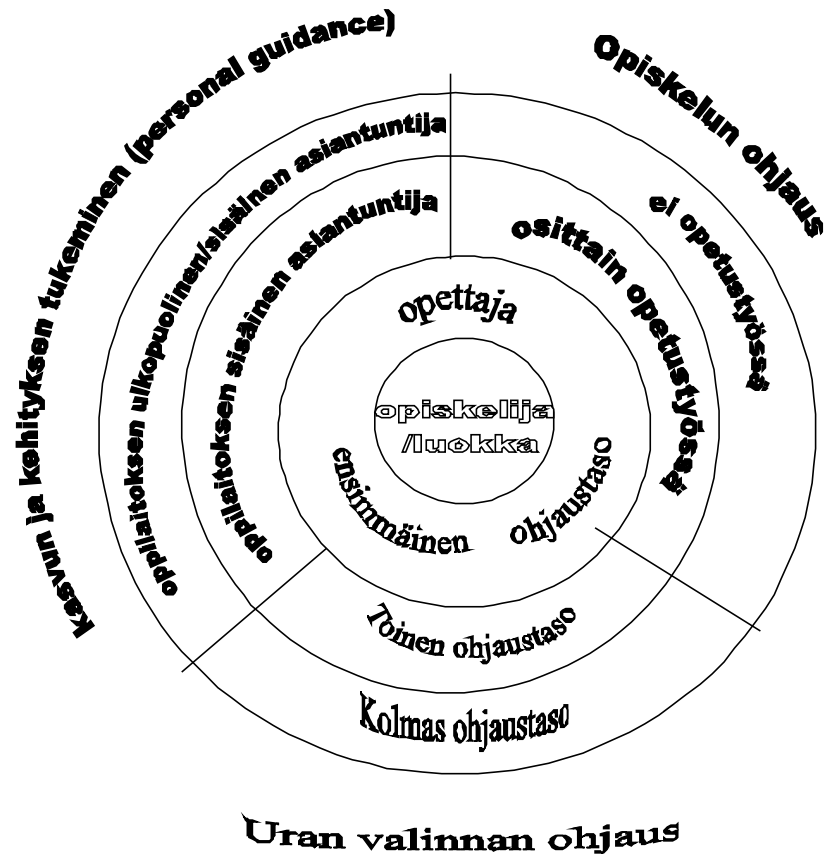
Kasvun ja kehityksen tukeminen (personal guidance)

Opiskelun ohjaus

oppilaitoksen ulkopuolinen/sisäinen asiantuntija

oppilaitoksen sisäinen asiantuntija

ei opetustyössä

osittain opetustyössä

opettaja

opiskelija /luokka

ensimmäinen ohjaustaso

Toinen ohjaustaso

Kolmas ohjaustaso

Uran valinnan ohjaus